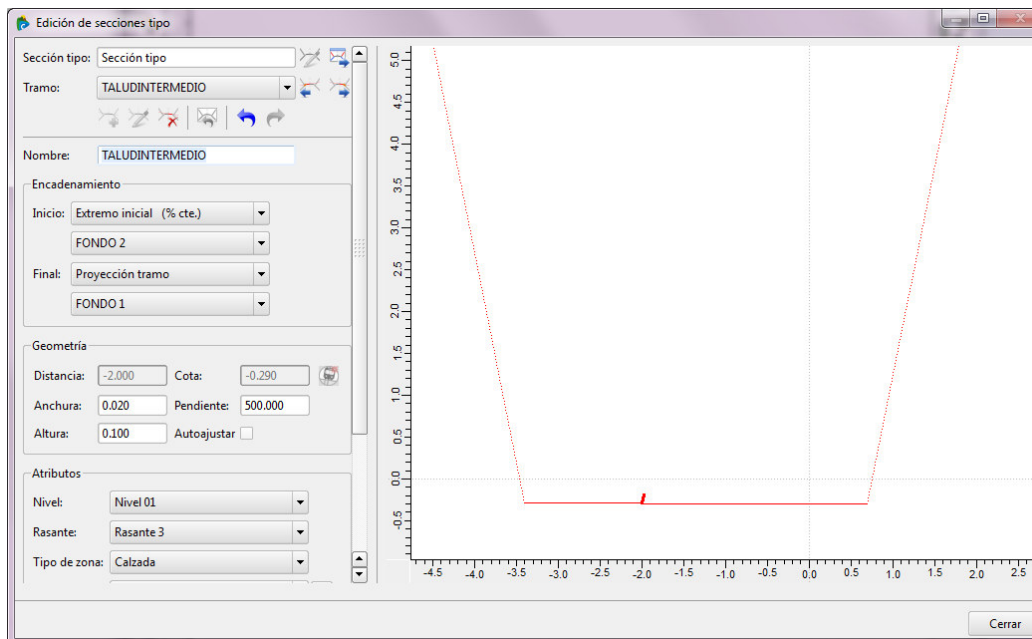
Edición de secciones tipo

Sección tipo: Sección tipo

Tramo: TALUDINTERMEDIO

Nombre: TALUDINTERMEDIO

Encadenamiento

Inicio: Extremo inicial (% cte.)

FONDO 2

Final: Proyección tramo

FONDO 1

Geometría

Distancia: -2.000 Cota: -0.290

Anchura: 0.020 Pendiente: 500.000

Altura: 0.100 Autoajustar

Atributos

Nivel: Nivel 01

Rasante: Rasante 3

Tipo de zona: Calzada

5.0
4.5
4.0
3.5
3.0
2.5
2.0
1.5
1.0
0.5
0.0
-0.5

-4.5 -4.0 -3.5 -3.0 -2.5 -2.0 -1.5 -1.0 -0.5 0.0 0.5 1.0 1.5 2.0 2.5

Cerrar